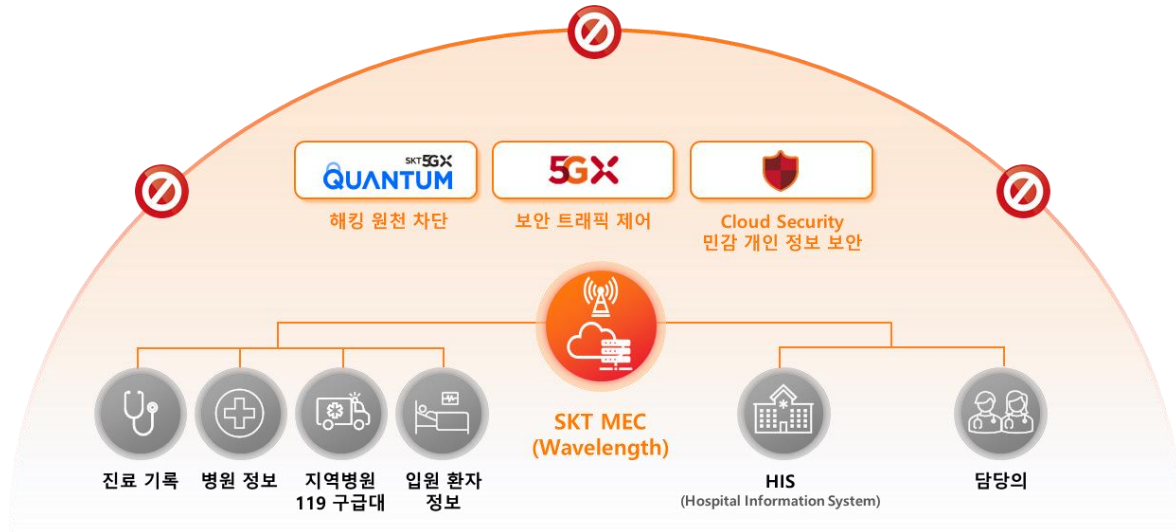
SKT 5GX QUANTUM

해킹 원천 차단

5GX

보안 트래픽 제어

Cloud Security
민감 개인 정보 보안

SKT MEC (Wavelength)

진료 기록

병원 정보

지역병원 119 구급대

입원 환자 정보

HIS
(Hospital Information System)

담당의